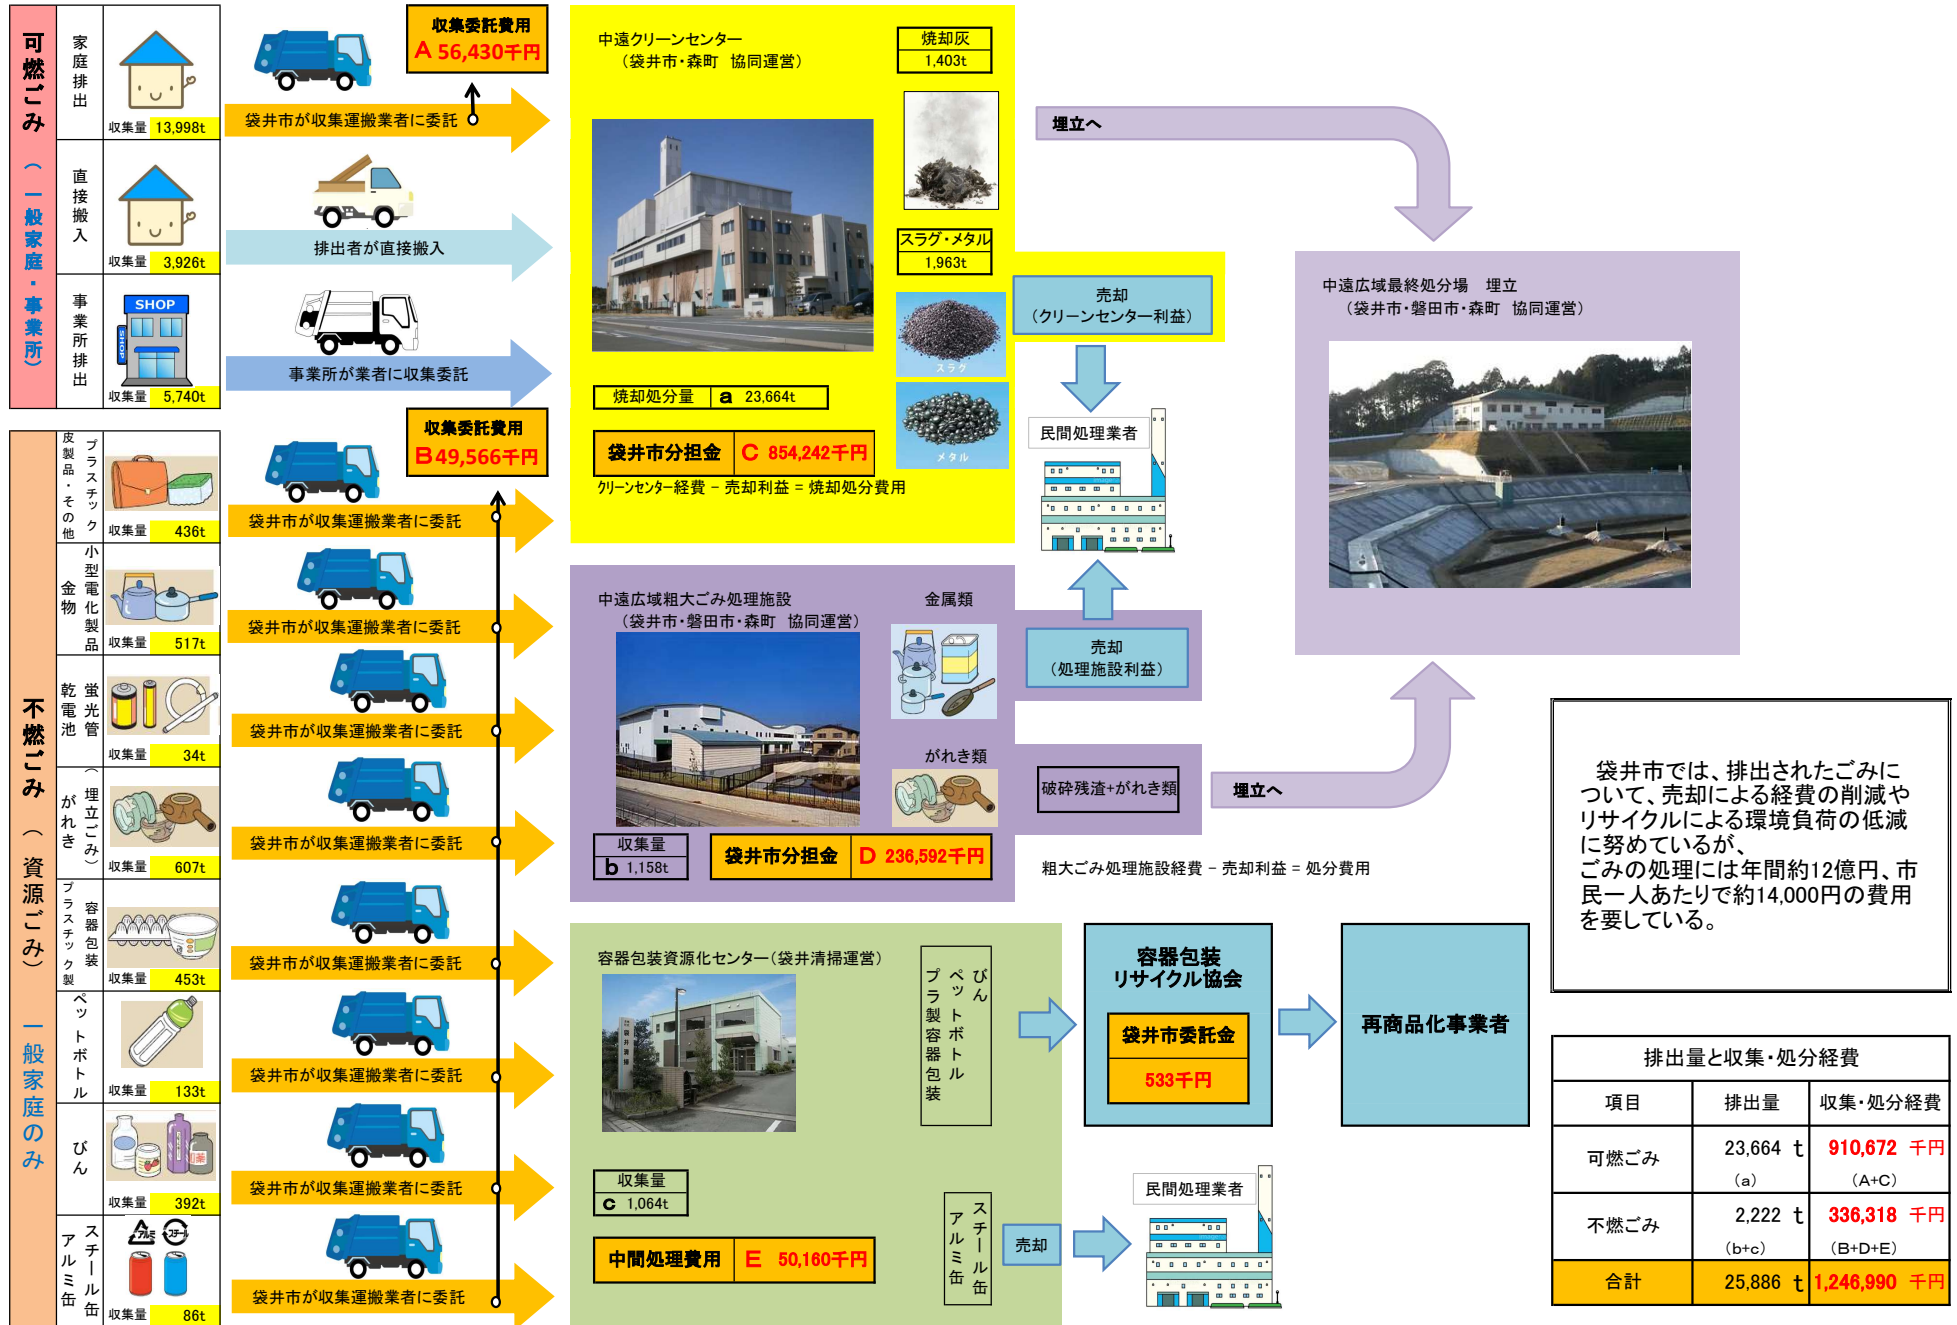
可燃ごみ（一般家庭・事業所）

家庭排出
収集量 13,998t

直接搬入
収集量 3,926t

事業所排出
SHOP
収集量 5,740t

収集委託費用
A 56,430千円

袋井市が収集運搬業者に委託
排出者が直接搬入
事業所が業者に収集委託

中遠クリーンセンター
（袋井市・森町　協同運営）

焼却灰
1,403t

スラグ・メタル
1,963t

スラグ
メタル

売却
（クリーンセンター利益）

焼却処分量　a 23,664t

袋井市分担金　C 854,242千円

クリーンセンター経費 － 売却利益 ＝ 焼却処分費用

民間処理業者

埋立へ

中遠広域最終処分場　埋立
（袋井市・磐田市・森町　協同運営）

不燃ごみ（資源ごみ）（一般家庭のみ）

プラスチック皮製品・その他
収集量 436t

小型電化製品 金物
収集量 517t

蛍光管 乾電池
収集量 34t

（埋立ごみ）がれき
収集量 607t

容器包装プラスチック製
収集量 453t

ペットボトル
収集量 133t

びん
収集量 392t

スチール缶 アルミ缶
収集量 86t

収集委託費用
B49,566千円

袋井市が収集運搬業者に委託
袋井市が収集運搬業者に委託
袋井市が収集運搬業者に委託
袋井市が収集運搬業者に委託
袋井市が収集運搬業者に委託
袋井市が収集運搬業者に委託
袋井市が収集運搬業者に委託
袋井市が収集運搬業者に委託

中遠広域粗大ごみ処理施設
（袋井市・磐田市・森町　協同運営）

金属類
がれき類

売却
（処理施設利益）

破砕残渣+がれき類

埋立へ

収集量
b 1,158t

袋井市分担金　D 236,592千円

粗大ごみ処理施設経費 － 売却利益 ＝ 処分費用

容器包装資源化センター（袋井清掃運営）

びん
ペットボトル
プラ製容器包装

容器包装リサイクル協会

袋井市委託金
533千円

再商品化事業者

収集量
c 1,064t

中間処理費用　E 50,160千円

スチール缶
アルミ缶

売却

民間処理業者

袋井市では、排出されたごみについて、売却による経費の削減やリサイクルによる環境負荷の低減に努めているが、ごみの処理には年間約12億円、市民一人あたりで約14,000円の費用を要している。

| 排出量と収集・処分経費 | | |
|---|---|---|
| 項目 | 排出量 | 収集・処分経費 |
| 可燃ごみ | 23,664 t (a) | 910,672 千円 (A+C) |
| 不燃ごみ | 2,222 t (b+c) | 336,318 千円 (B+D+E) |
| 合計 | 25,886 t | 1,246,990 千円 |